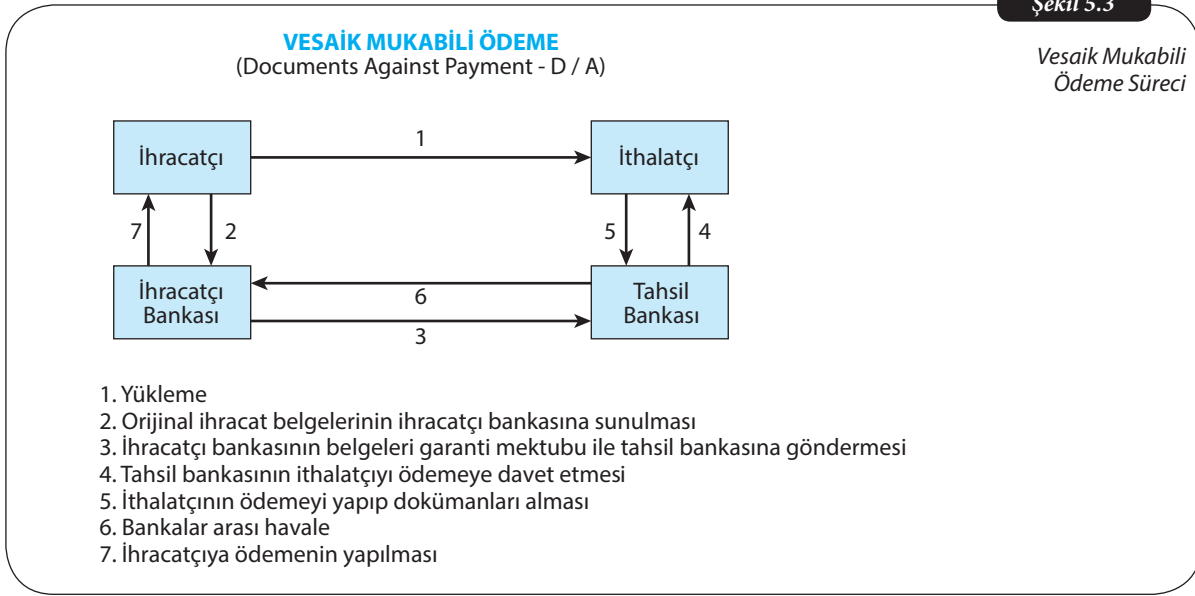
Şekil 5.3

Vesaik Mukabili Ödeme Süreci

VESAİK MUKABİLİ ÖDEME
(Documents Against Payment - D / A)

İhracatçı
1
İthalatçı
7
2
5
4
İhracatçı Bankası
6
Tahsil Bankası
3

1. Yükleme
2. Orijinal ihracat belgelerinin ihracatçı bankasına sunulması
3. İhracatçı bankasının belgeleri garanti mektubu ile tahsil bankasına göndermesi
4. Tahsil bankasının ithalatçıyı ödemeye davet etmesi
5. İthalatçının ödemeyi yapıp dokümanları alması
6. Bankalar arası havale
7. İhracatçıya ödemenin yapılması